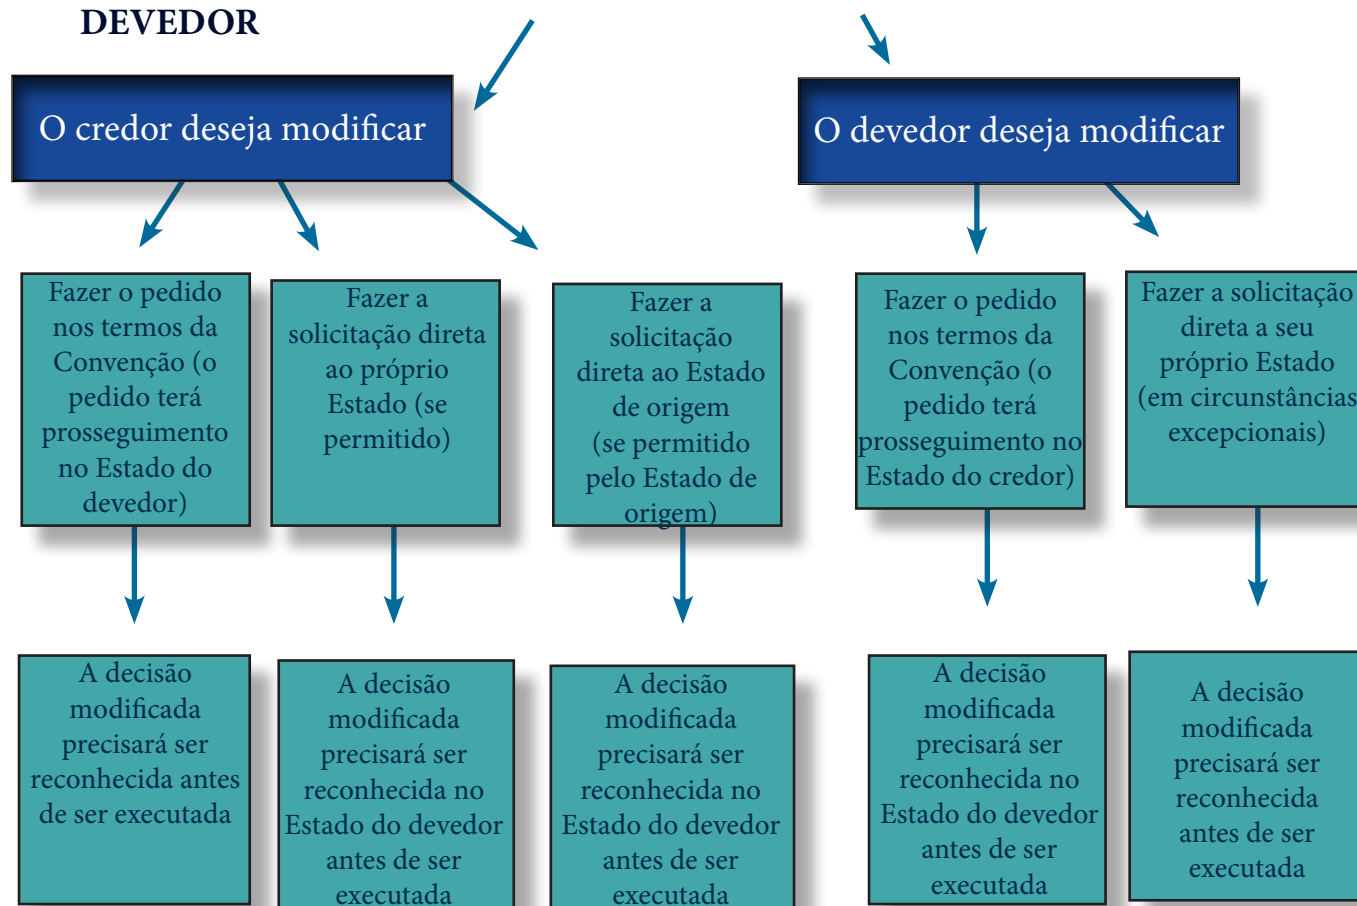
DEVEDOR

O credor deseja modificar

O devedor deseja modificar

Fazer o pedido nos termos da Convenção (o pedido terá prosseguimento no Estado do devedor)

Fazer a solicitação direta ao próprio Estado (se permitido)

Fazer a solicitação direta ao Estado de origem (se permitido pelo Estado de origem)

Fazer o pedido nos termos da Convenção (o pedido terá prosseguimento no Estado do credor)

Fazer a solicitação direta a seu próprio Estado (em circunstâncias excepcionais)

A decisão modificada precisará ser reconhecida antes de ser executada

A decisão modificada precisará ser reconhecida no Estado do devedor antes de ser executada

A decisão modificada precisará ser reconhecida no Estado do devedor antes de ser executada

A decisão modificada precisará ser reconhecida no Estado do devedor antes de ser executada

A decisão modificada precisará ser reconhecida antes de ser executada